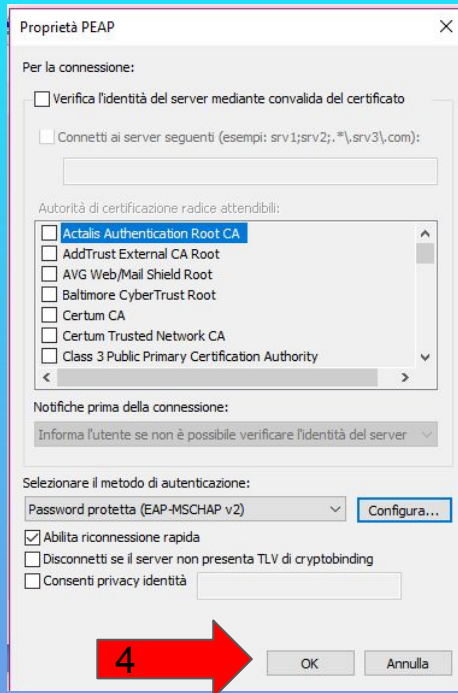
Proprietà PEAP

Per la connessione:

Verifica l'identità del server mediante convalida del certificato

Connetti ai server seguenti (esempi: srv1;srv2;.*\.srv3\.com):

Autorità di certificazione radice attendibili:

Actalis Authentication Root CA
AddTrust External CA Root
AVG Web/Mail Shield Root
Baltimore CyberTrust Root
Certum CA
Certum Trusted Network CA
Class 3 Public Primary Certification Authority

Notifiche prima della connessione:

Informa l'utente se non è possibile verificare l'identità del server

Selezionare il metodo di autenticazione:

Password protetta (EAP-MSCHAP v2)

Configura...

Abilita riconnessione rapida

Disconnetti se il server non presenta TLV di cryptobinding

Consenti privacy identità

4

OK

Annulla